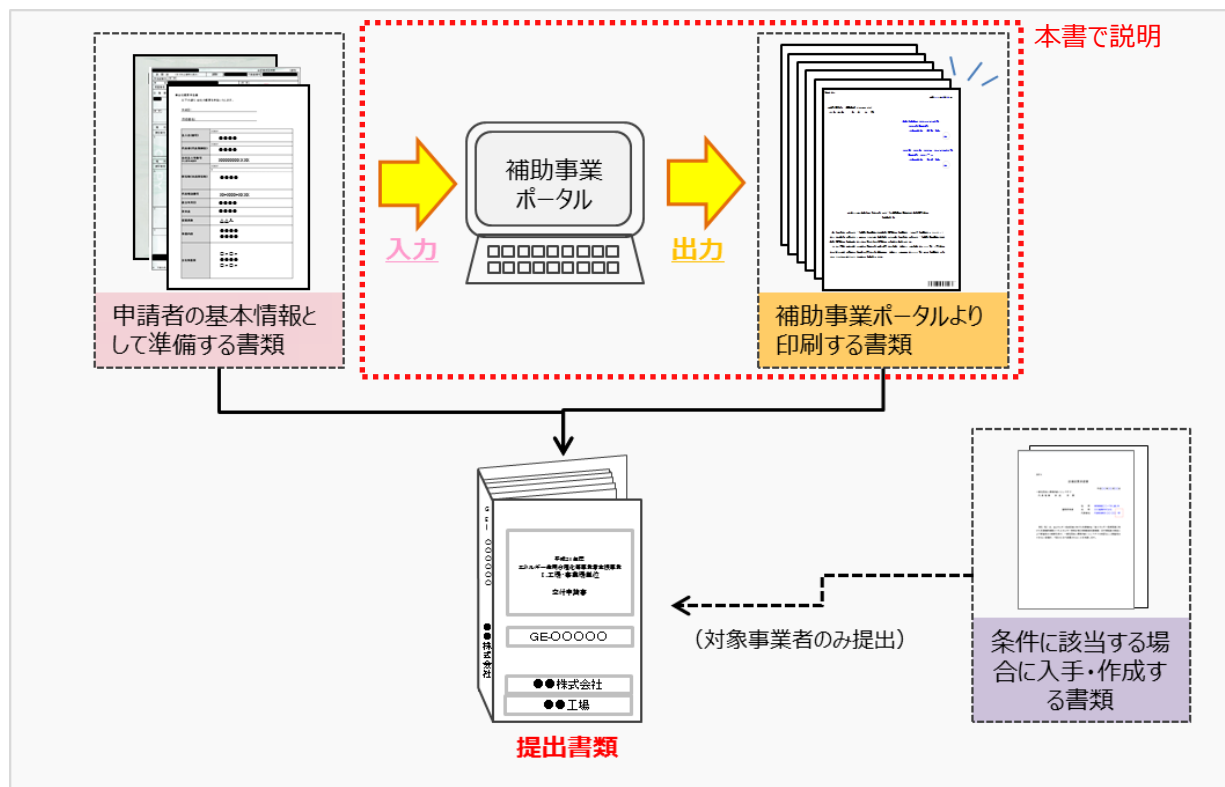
本書で説明

補助事業ポータル

入力

出力

申請者の基本情報として準備する書類

補助事業ポータルより印刷する書類

平成２８年度
エネルギー使用合理化等事業者支援事業
Ⅰ．工場・事業場単位
交付申請書

GE-OOOOO

●●株式会社

●●工場

GE-OOOOO

●●株式会社

（対象事業者のみ提出）

条件に該当する場合に入手・作成する書類

提出書類